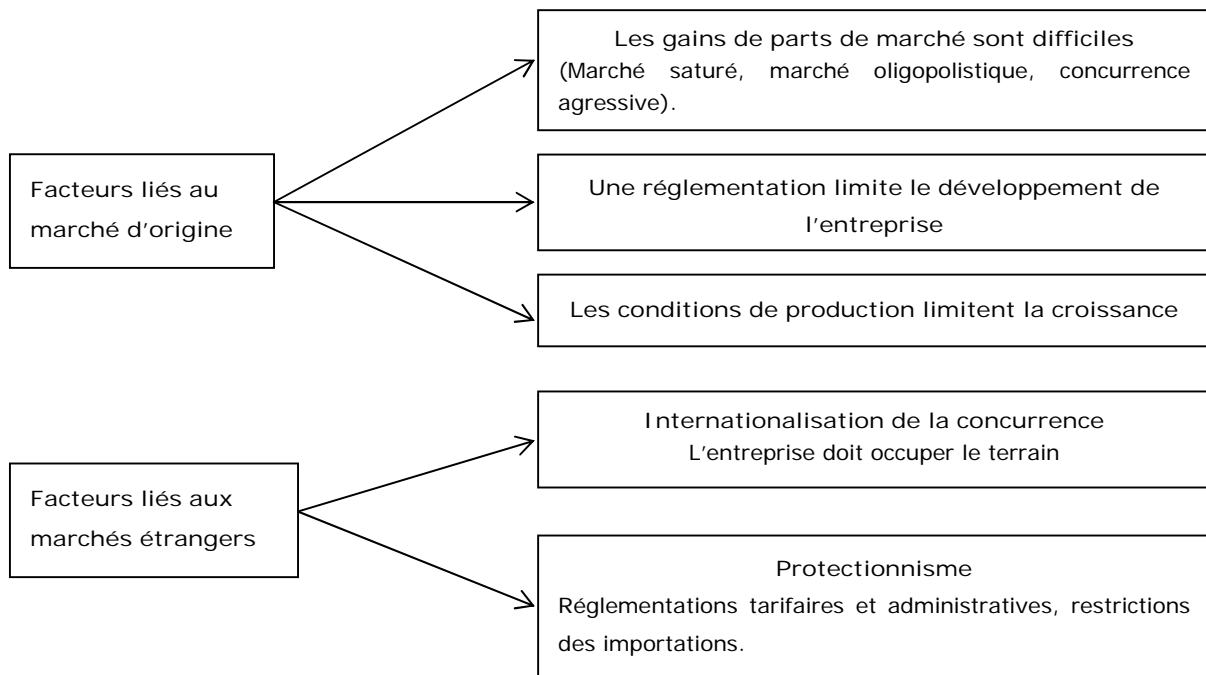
Facteurs liés au marché d'origine

Les gains de parts de marché sont difficiles
(Marché saturé, marché oligopolistique, concurrence agressive).

Une réglementation limite le développement de l'entreprise

Les conditions de production limitent la croissance

Facteurs liés aux marchés étrangers

Internationalisation de la concurrence
L'entreprise doit occuper le terrain

Protectionnisme
Réglementations tarifaires et administratives, restrictions des importations.